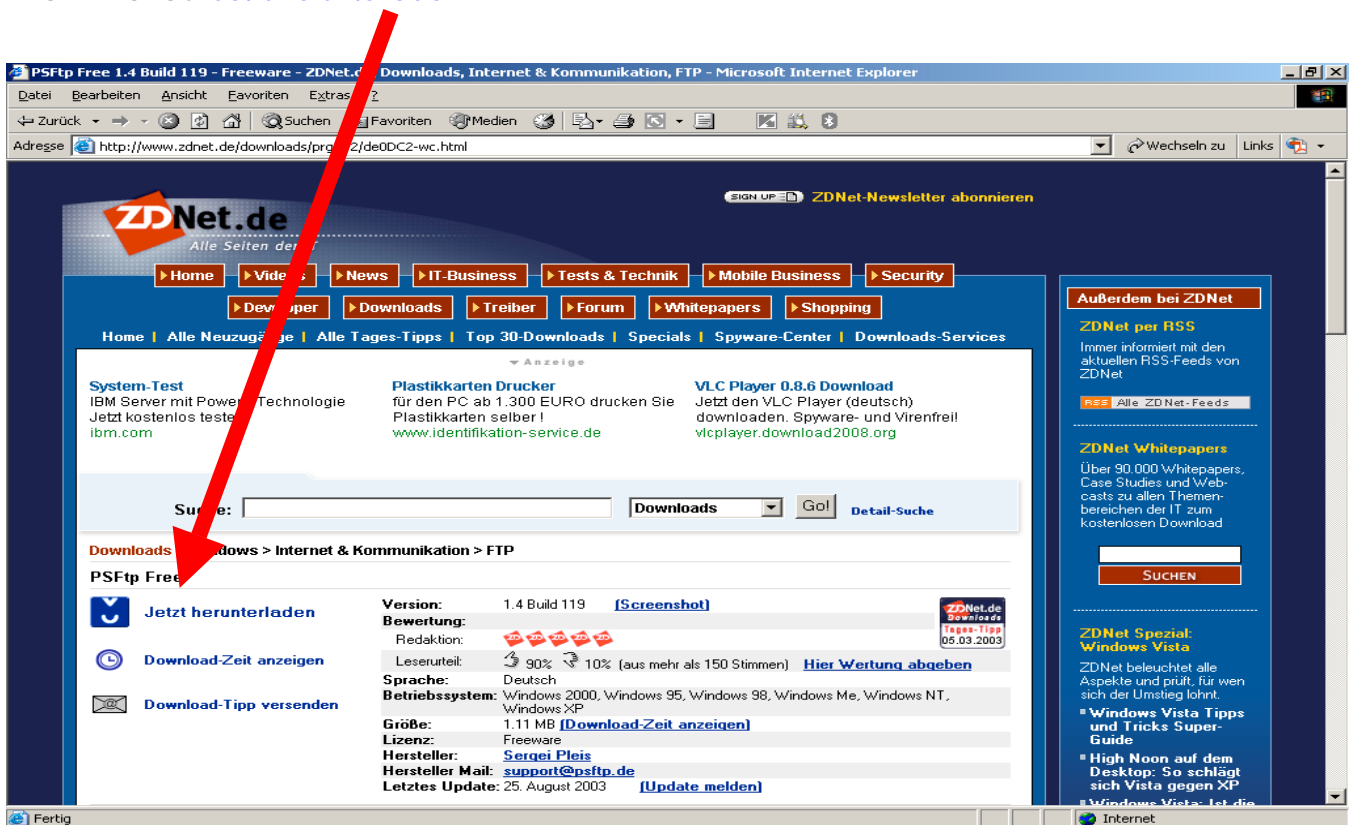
PSFtp Free 1.4 Build 119 - Freeware - ZDNet.de Downloads, Internet & Kommunikation, FTP - Microsoft Internet Explorer

Datei Bearbeiten Ansicht Favoriten Extras ?

Zurück Suchen Favoriten Medien

Adresse http://www.zdnet.de/downloads/prg/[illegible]2/de0DC2-wc.html Wechseln zu Links

SIGN UP ZDNet-Newsletter abonnieren

ZDNet.de
Alle Seiten der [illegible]

Home Videos News IT-Business Tests & Technik Mobile Business Security
Developer Downloads Treiber Forum Whitepapers Shopping

Home | Alle Neuzugänge | Alle Tages-Tipps | Top 30-Downloads | Specials | Spyware-Center | Downloads-Services

Anzeige

System-Test
IBM Server mit Power Technologie Jetzt kostenlos testen
ibm.com

Plastikkarten Drucker
für den PC ab 1.300 EURO drucken Sie Plastikkarten selber !
www.identifikation-service.de

VLC Player 0.8.6 Download
Jetzt den VLC Player (deutsch) downloaden. Spyware- und Virenfrei!
vlcplayer.download2008.org

Suche: Downloads Go! Detail-Suche

Downloads > Windows > Internet & Kommunikation > FTP

PSFtp Free

Jetzt herunterladen

Download-Zeit anzeigen

Download-Tipp versenden

Version: 1.4 Build 119 [Screenshot]
Bewertung:
Redaktion:
Leserurteil: 90% 10% (aus mehr als 150 Stimmen) Hier Wertung abgeben
Sprache: Deutsch
Betriebssystem: Windows 2000, Windows 95, Windows 98, Windows Me, Windows NT, Windows XP
Größe: 1.11 MB [Download-Zeit anzeigen]
Lizenz: Freeware
Hersteller: Sergei Pleis
Hersteller Mail: support@psftp.de
Letztes Update: 25. August 2003 [Update melden]

ZDNet.de Downloads Tages-Tipp 05.03.2003

Außerdem bei ZDNet

ZDNet per RSS
Immer informiert mit den aktuellen RSS-Feeds von ZDNet
RSS Alle ZDNet-Feeds

ZDNet Whitepapers
Über 90.000 Whitepapers, Case Studies und Webcasts zu allen Themenbereichen der IT zum kostenlosen Download

SUCHEN

ZDNet Spezial: Windows Vista
ZDNet beleuchtet alle Aspekte und prüft, für wen sich der Umstieg lohnt.
Windows Vista Tipps und Tricks Super-Guide
High Noon auf dem Desktop: So schlägt sich Vista gegen XP
Windows Vista: Ist die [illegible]

Fertig
Internet